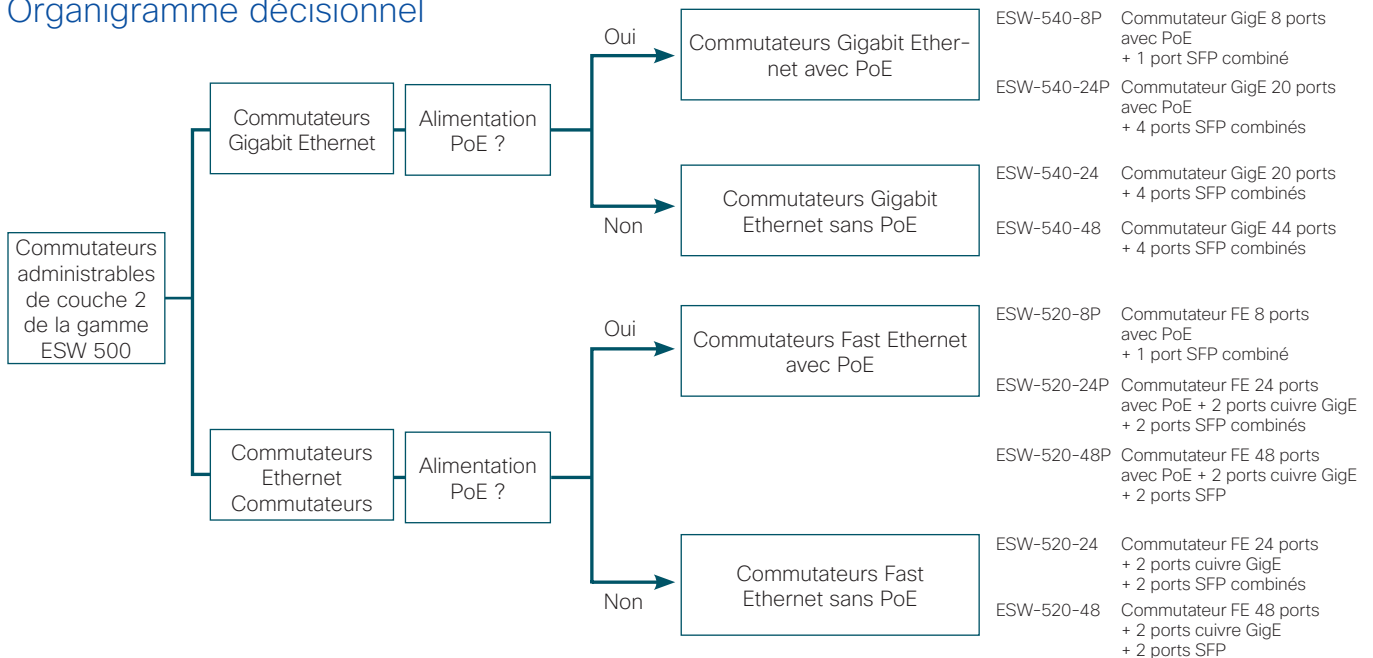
Organigramme décisionnel

Commutateurs administrables de couche 2 de la gamme ESW 500

Commutateurs Gigabit Ethernet

Alimentation PoE ?

Oui

Commutateurs Gigabit Ethernet avec PoE

ESW-540-8P Commutateur GigE 8 ports avec PoE + 1 port SFP combiné

ESW-540-24P Commutateur GigE 20 ports avec PoE + 4 ports SFP combinés

Non

Commutateurs Gigabit Ethernet sans PoE

ESW-540-24 Commutateur GigE 20 ports + 4 ports SFP combinés

ESW-540-48 Commutateur GigE 44 ports + 4 ports SFP combinés

Commutateurs Ethernet Commutateurs

Alimentation PoE ?

Oui

Commutateurs Fast Ethernet avec PoE

ESW-520-8P Commutateur FE 8 ports avec PoE + 1 port SFP combiné

ESW-520-24P Commutateur FE 24 ports avec PoE + 2 ports cuivre GigE + 2 ports SFP combinés

ESW-520-48P Commutateur FE 48 ports avec PoE + 2 ports cuivre GigE + 2 ports SFP

Non

Commutateurs Fast Ethernet sans PoE

ESW-520-24 Commutateur FE 24 ports + 2 ports cuivre GigE + 2 ports SFP combinés

ESW-520-48 Commutateur FE 48 ports + 2 ports cuivre GigE + 2 ports SFP